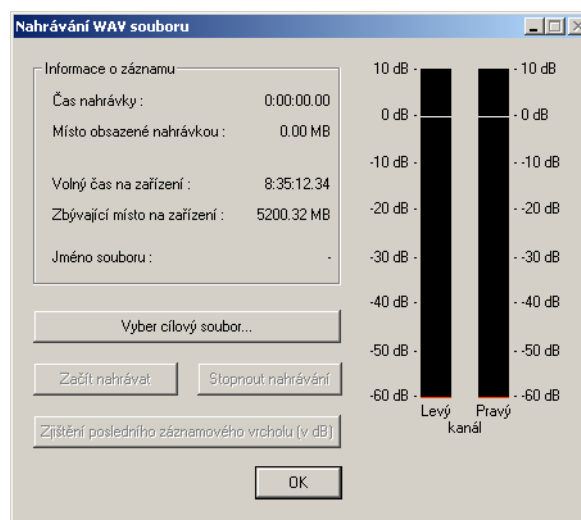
Nahrávání WAV souboru

Informace o záznamu

Čas nahrávky : 0:00:00.00

Místo obsazené nahrávkou : 0.00 MB

Volný čas na zařízení : 8:35:12.34

Zbývající místo na zařízení : 5200.32 MB

Jméno souboru : -

Vyber cílový soubor...

Začít nahrávat

Stopnout nahrávání

Zjištění posledního záznamového vrcholu (v dB)

OK

10 dB - 10 dB
0 dB - 0 dB
-10 dB - -10 dB
-20 dB - -20 dB
-30 dB - -30 dB
-40 dB - -40 dB
-50 dB - -50 dB
-60 dB - -60 dB

Levý Pravý
kanál